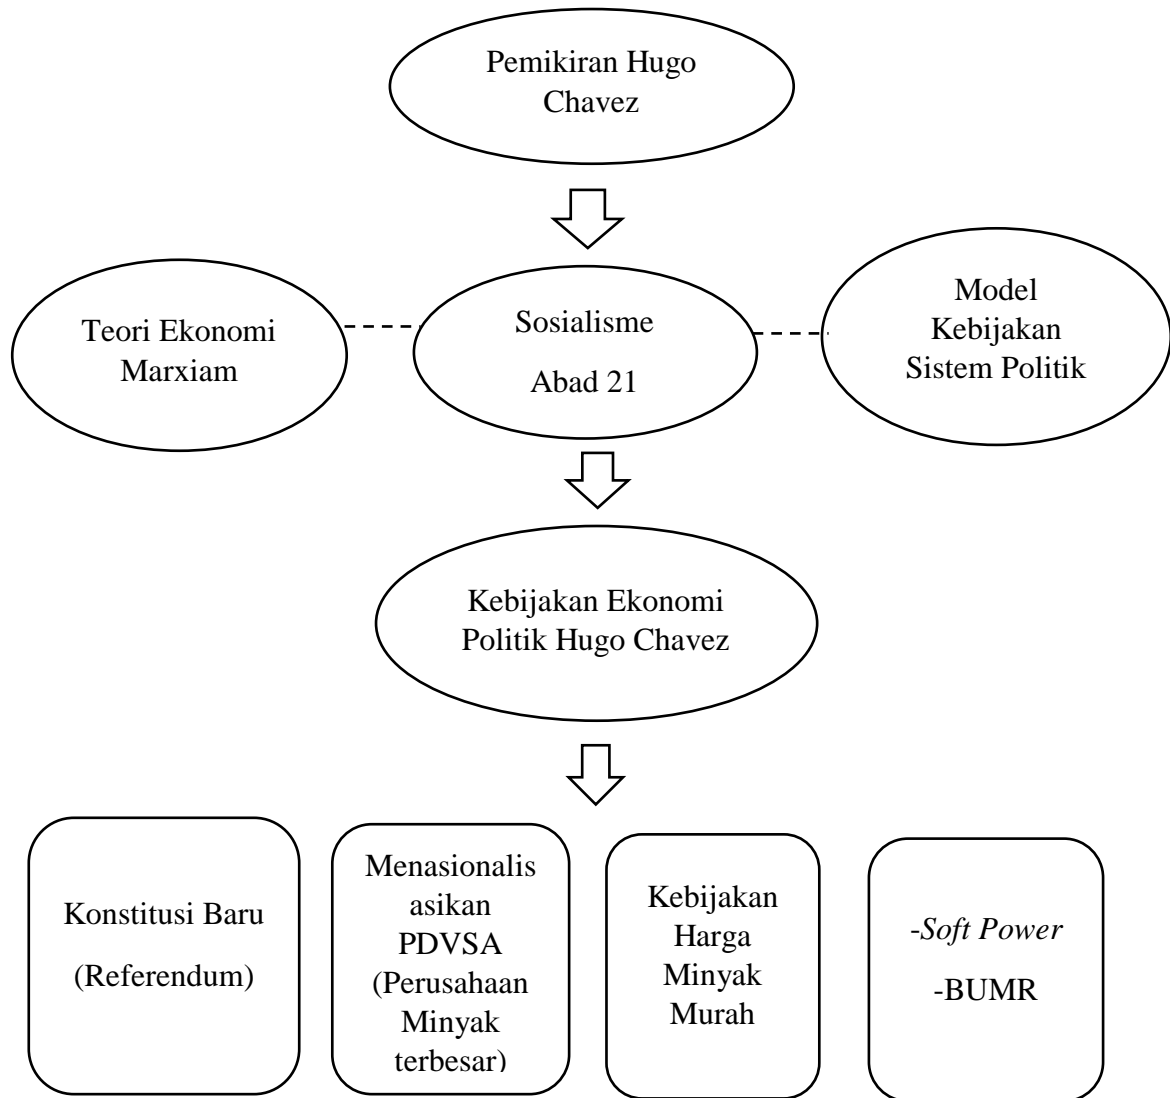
Pemikiran Hugo Chavez

Teori Ekonomi Marxiam

Sosialisme

Abad 21

Model Kebijakan Sistem Politik

Kebijakan Ekonomi Politik Hugo Chavez

Konstitusi Baru

(Referendum)

Menasionalis asikan PDVSA (Perusahaan Minyak terbesar)

Kebijakan Harga Minyak Murah

-*Soft Power*

-BUMR